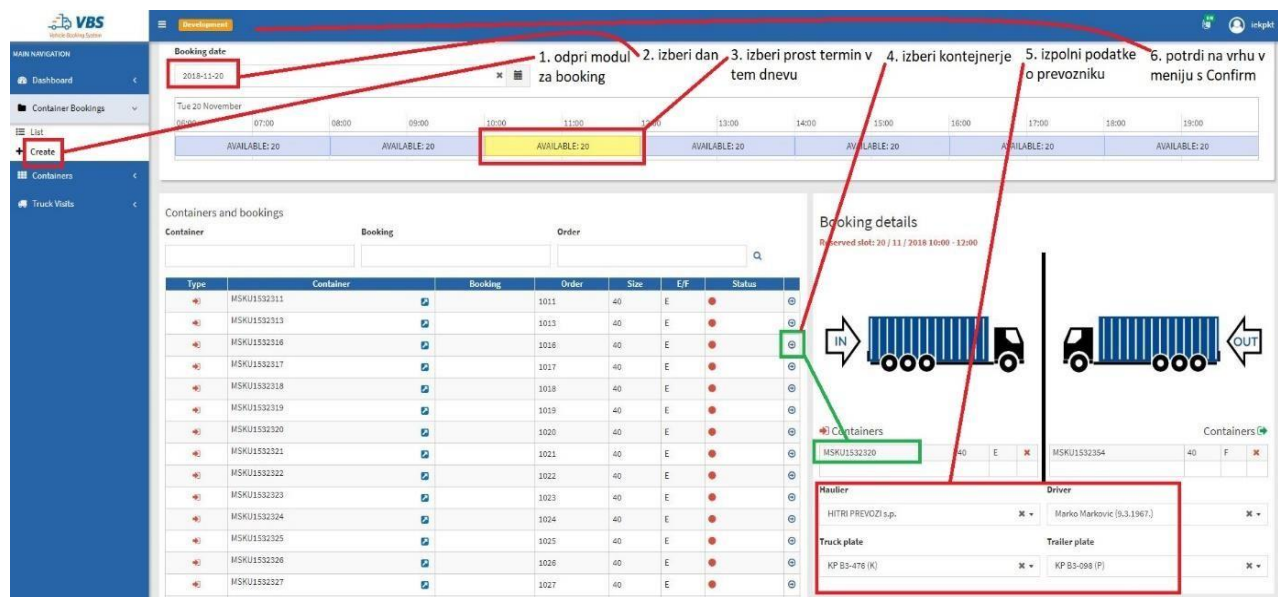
VBS
Vehicle Booking System

Development

iekpkt

MAIN NAVIGATION
Dashboard
Container Bookings
List
Create
Containers
Truck Visits

Booking date
2018-11-20

1. odpri modul za booking
2. izberi dan
3. izberi prost termin v tem dnevu
4. izberi kontejnerje
5. izpolni podatke o prevozniku
6. potrdi na vrhu v meniju s Confirm

Tue 20 November
06:00 07:00 08:00 09:00 10:00 11:00 12:00 13:00 14:00 15:00 16:00 17:00 18:00 19:00

AVAILABLE: 20 | AVAILABLE: 20 | AVAILABLE: 20 | AVAILABLE: 20 | AVAILABLE: 20 | AVAILABLE: 20 | AVAILABLE: 20

Containers and bookings
Container
Booking
Order

| Type | Container | Booking | Order | Size | E/F | Status |
|---|---|---|---|---|---|---|
| | MSKU1532311 | | 1011 | 40 | E | |
| | MSKU1532313 | | 1013 | 40 | E | |
| | MSKU1532316 | | 1016 | 40 | E | |
| | MSKU1532317 | | 1017 | 40 | E | |
| | MSKU1532318 | | 1018 | 40 | E | |
| | MSKU1532319 | | 1019 | 40 | E | |
| | MSKU1532320 | | 1020 | 40 | E | |
| | MSKU1532321 | | 1021 | 40 | E | |
| | MSKU1532322 | | 1022 | 40 | E | |
| | MSKU1532323 | | 1023 | 40 | E | |
| | MSKU1532324 | | 1024 | 40 | E | |
| | MSKU1532325 | | 1025 | 40 | E | |
| | MSKU1532326 | | 1026 | 40 | E | |
| | MSKU1532327 | | 1027 | 40 | E | |

Booking details
Reserved slot: 20 / 11 / 2018 10:00 - 12:00

IN
OUT

Containers
Containers

| MSKU1532320 | 40 | E |
|---|---|---|

| MSKU1532354 | 40 | F |
|---|---|---|

Haulier
HITRI PREVOZI s.p.
Driver
Marko Markovic (9.3.1967.)
Truck plate
KP B3-476 (K)
Trailer plate
KP B3-098 (P)